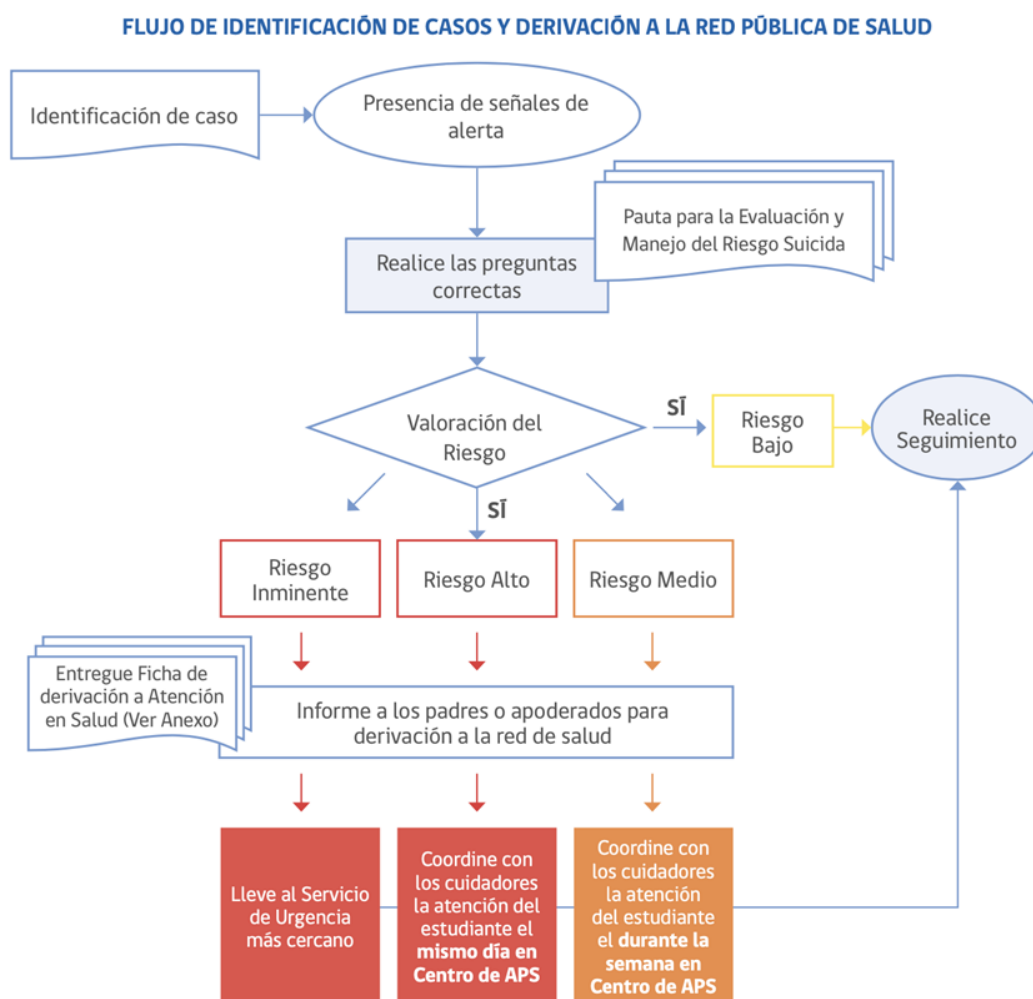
FLUJO DE IDENTIFICACIÓN DE CASOS Y DERIVACIÓN A LA RED PÚBLICA DE SALUD

Identificación de caso

Presencia de señales de alerta

Pauta para la Evaluación y Manejo del Riesgo Suicida

Realice las preguntas correctas

Valoración del Riesgo

SÍ

Riesgo Bajo

Realice Seguimiento

SÍ

Riesgo Inminente

Riesgo Alto

Riesgo Medio

Entregue Ficha de derivación a Atención en Salud (Ver Anexo)

Informe a los padres o apoderados para derivación a la red de salud

Lleve al Servicio de Urgencia más cercano

Coordine con los cuidadores la atención del estudiante el **mismo día en Centro de APS**

Coordine con los cuidadores la atención del estudiante el **durante la semana en Centro de APS**